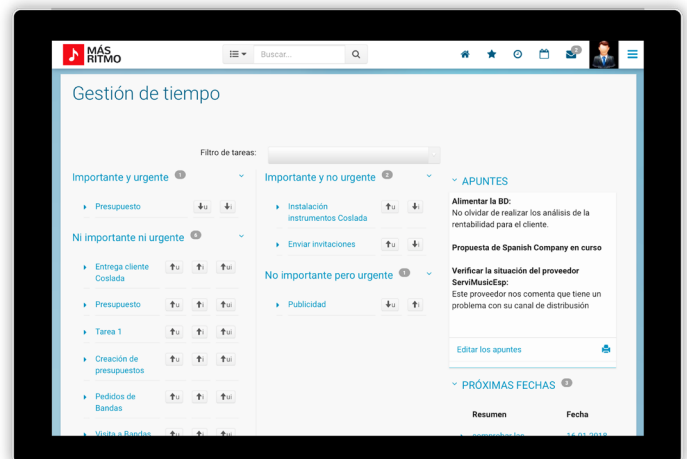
MÁS RITMO

Buscar...

2

Gestión de tiempo

Filtro de tareas:

Importante y urgente 1

Presupuesto ↓u ↓

Ni importante ni urgente 6

Entrega cliente Coslada ↑u ↑i ↑ui

Presupuesto ↑u ↑i ↑ui

Tarea 1 ↑u ↑i ↑ui

Creación de presupuestos ↑u ↑i ↑ui

Pedidos de Bandas ↑u ↑i ↑ui

Visita a Bandas ↑u ↑i ↑ui

Importante y no urgente 2

Instalación instrumentos Coslada ↑u ↓i

Enviar invitaciones ↑u ↓i

No importante pero urgente 1

Publicidad ↓u ↑

APUNTES

Alimentar la BD:
No olvidar de realizar los análisis de la rentabilidad para el cliente.

Propuesta de Spanish Company en curso

Verificar la situación del proveedor ServiMusicEsp:
Este proveedor nos comenta que tiene un problema con su canal de distribución

Editar los apuntes

PRÓXIMAS FECHAS 3

| Resumen | Fecha |
|---|---|
| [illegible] | 16-01-2018 |